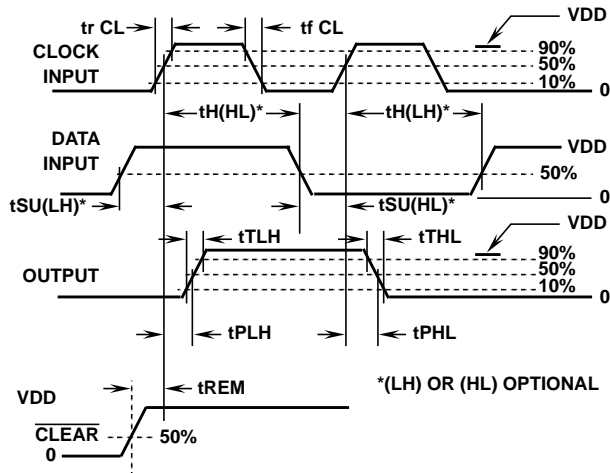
tr CL

tf CL

VDD

CLOCK INPUT

90%

50%

10%

0

tH(HL)*

tH(LH)*

DATA INPUT

VDD

50%

tSU(LH)*

tSU(HL)*

0

VDD

tTLH

tTHL

OUTPUT

90%

50%

10%

0

tPLH

tPHL

VDD

tREM

*(LH) OR (HL) OPTIONAL

$\overline{CLEAR}$

50%

0